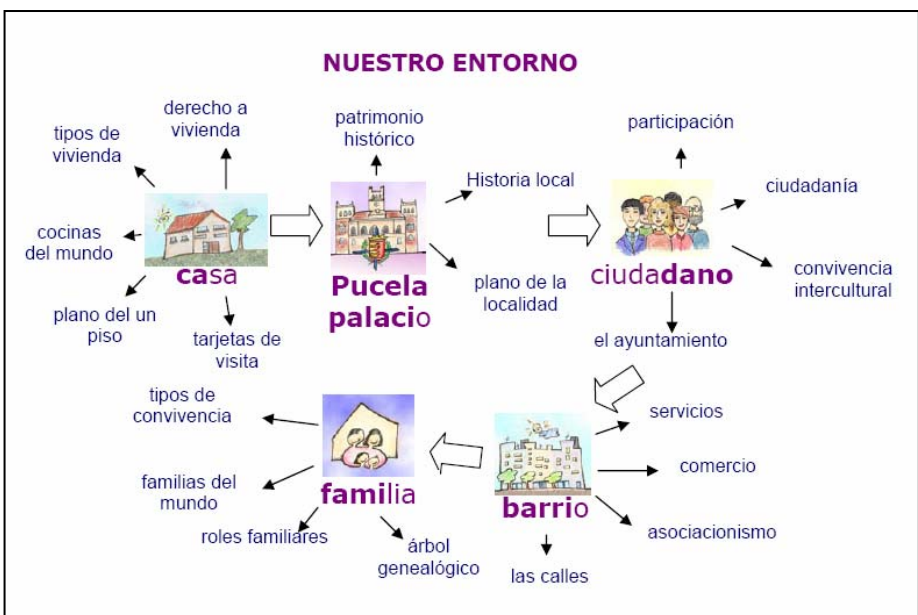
NUESTRO ENTORNO

derecho a vivienda

tipos de vivienda

cocinas del mundo

casa

plano del un piso

tarjetas de visita

patrimonio histórico

Pucela palacio

Historia local

plano de la localidad

participación

ciudadanía

ciudadano

convivencia intercultural

el ayuntamiento

servicios

comercio

barrio

asociacionismo

las calles

tipos de convivencia

familias del mundo

familia

roles familiares

árbol genealógico